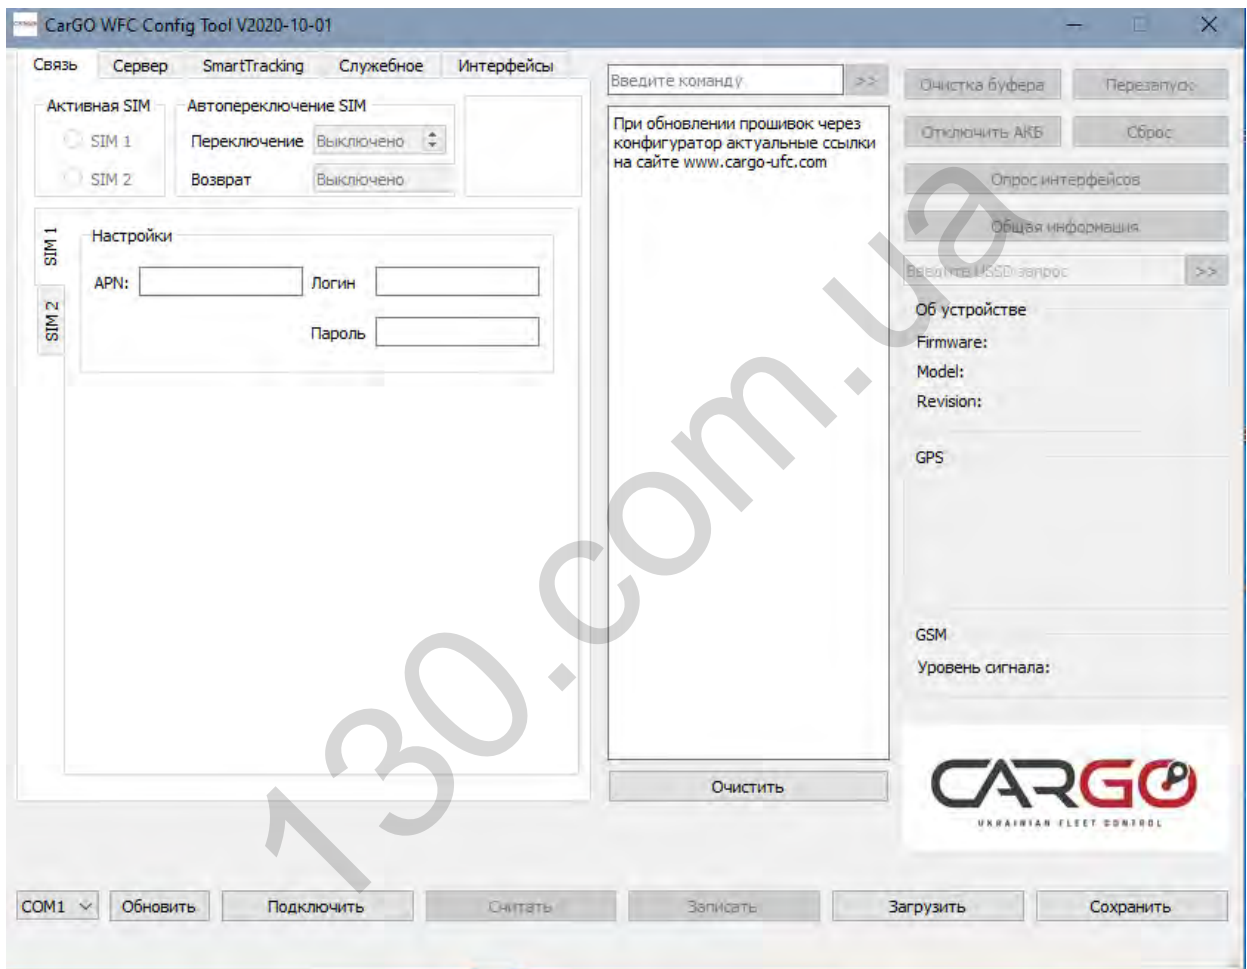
CarGO WFC Config Tool V2020-10-01

Связь | Сервер | SmartTracking | Служебное | Интерфейсы

Активная SIM
SIM 1
SIM 2

Автопереключение SIM
Переключение Выключено
Возврат Выключено

SIM 1
SIM 2

Настройки
APN:
Логин
Пароль

Введите команду >>

При обновлении прошивок через конфигуратор актуальные ссылки на сайте www.cargo-ufc.com

Очистить

Очистка буфера
Перезапуск
Отключить АКБ
Сброс
Опрос интерфейсов
Общая информация
Введите USSD запрос >>

Об устройстве
Firmware:
Model:
Revision:

GPS

GSM
Уровень сигнала:

CARGO
UKRAINIAN FLEET CONTROL

130.com.ua

COM1
Обновить
Подключить
Считать
Записать
Загрузить
Сохранить